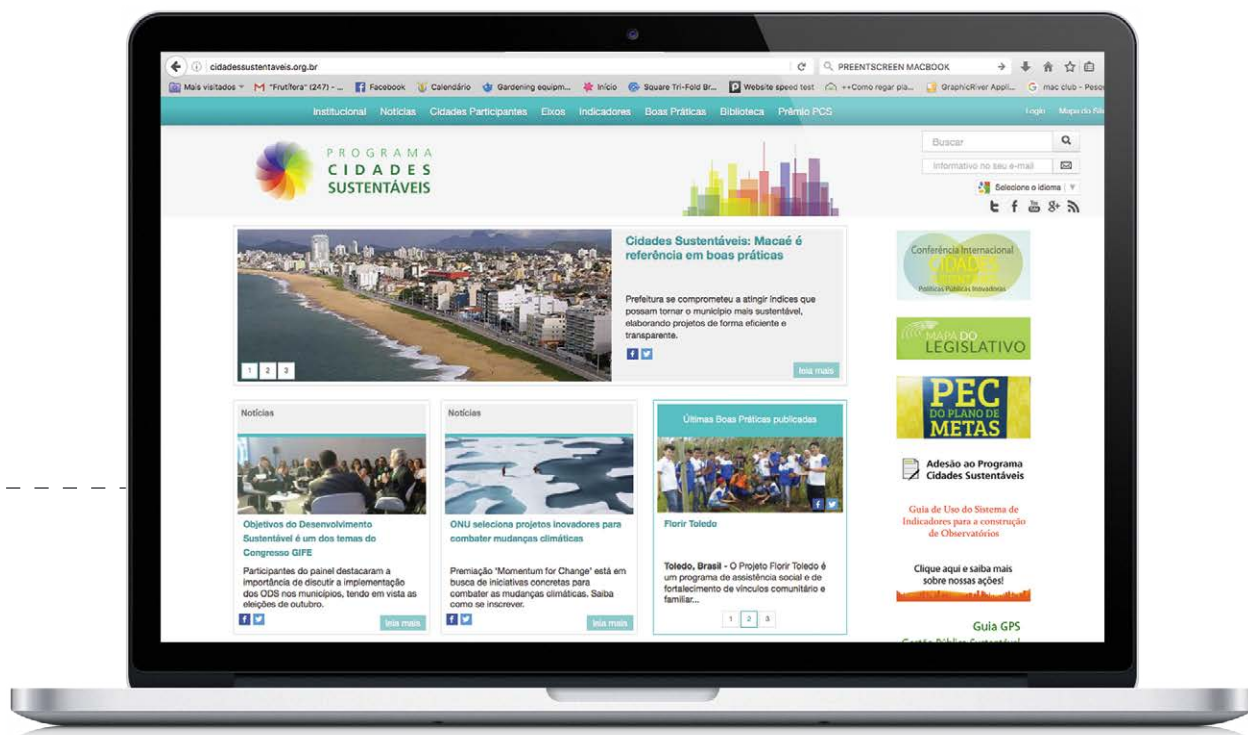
cidadessustentaveis.org.br

PREENTSCREEN MACBOOK

Mais visitados "Frutífera" (247) - ... Facebook Calendário Gardening equipm... Início Square Tri-Fold Br... Website speed test ++Como regar pla... GraphicRiver Appli... mac club - Pesq

Institucional Notícias Cidades Participantes Eixos Indicadores Boas Práticas Biblioteca Prêmio PCS Login Mapa do Site

PROGRAMA CIDADES SUSTENTÁVEIS

Buscar

Informativo no seu e-mail

Selecione o idioma

Cidades Sustentáveis: Macaé é referência em boas práticas

Prefeitura se comprometeu a atingir índices que possam tornar o município mais sustentável, elaborando projetos de forma eficiente e transparente.

1 2 3

leia mais

Conferência Internacional CIDADES Políticas Públicas Inovadoras

MAPA DO LEGISLATIVO

PEC DO PLANO DE METAS

Notícias

Objetivos do Desenvolvimento Sustentável é um dos temas do Congresso GIFE

Participantes do painel destacaram a importância de discutir a implementação dos ODS nos municípios, tendo em vista as eleições de outubro.

leia mais

Notícias

ONU seleciona projetos inovadores para combater mudanças climáticas

Premiação "Momentum for Change" está em busca de iniciativas concretas para combater as mudanças climáticas. Saiba como se inscrever.

leia mais

Últimas Boas Práticas publicadas

Florir Toledo

Toledo, Brasil - O Projeto Florir Toledo é um programa de assistência social e de fortalecimento de vínculos comunitário e familiar...

1 2 3

Adesão ao Programa Cidades Sustentáveis

Guia de Uso do Sistema de Indicadores para a construção de Observatórios

Clique aqui e saiba mais sobre nossas ações!

Guia GPS

Gestão Pública Sustentável